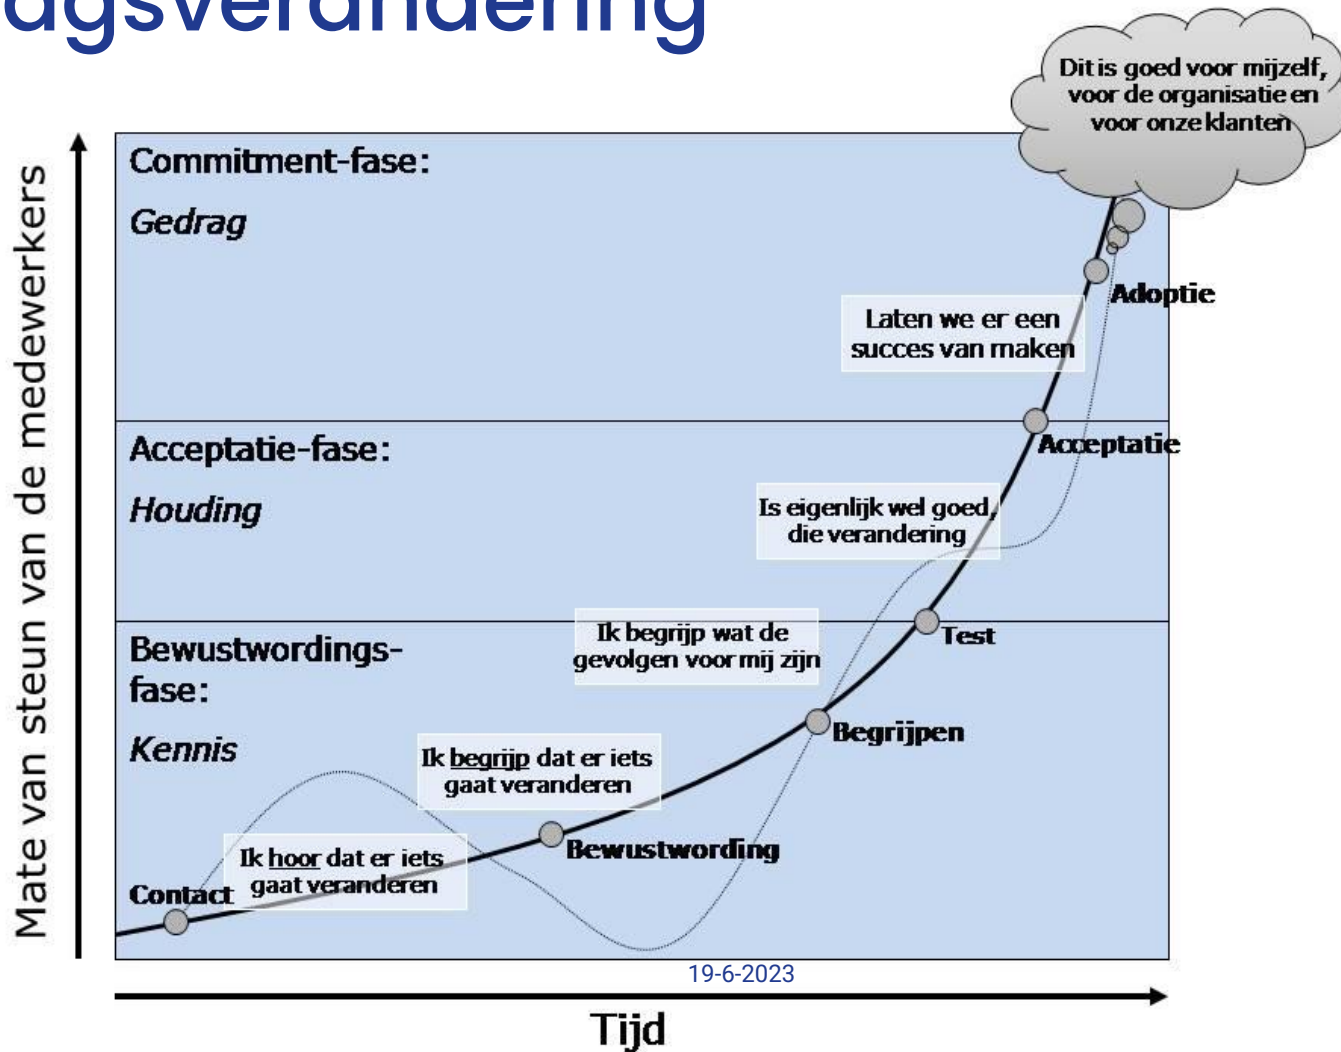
agsverandering

Dit is goed voor mijzelf, voor de organisatie en voor onze klanten

Commitment-fase:

Gedrag

Adoptie

Laten we er een succes van maken

Acceptatie-fase:

Houding

Acceptatie

Is eigenlijk wel goed, die verandering

Bewustwordings-fase:

Kennis

Ik begrijp wat de gevolgen voor mij zijn

Test

Begrijpen

Ik begrijp dat er iets gaat veranderen

Bewustwording

Ik hoor dat er iets gaat veranderen

Contact

Mate van steun van de medewerkers

19-6-2023

Tijd